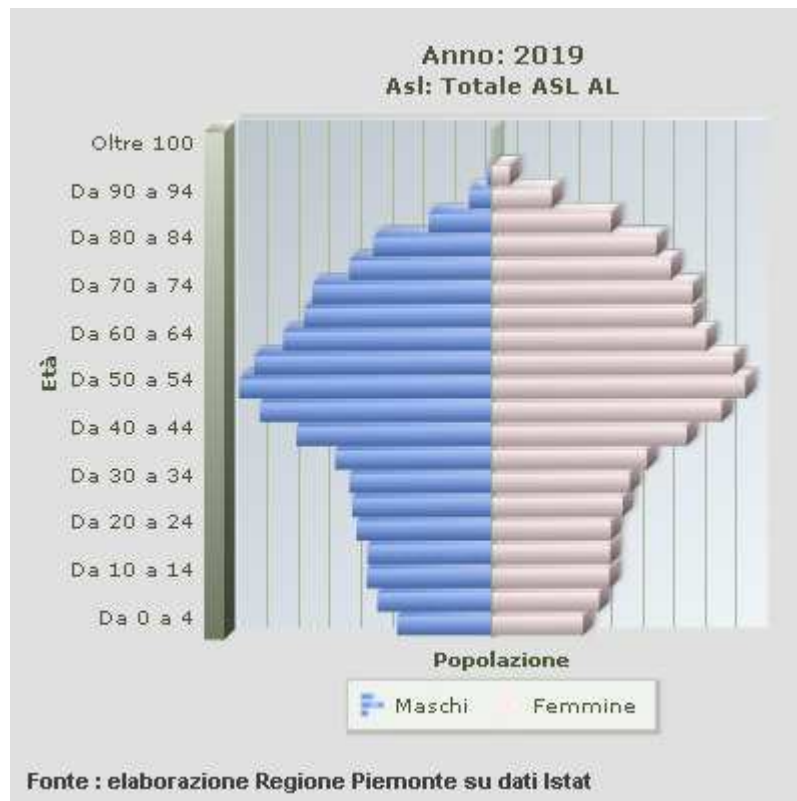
Anno: 2019
Asl: Totale ASL AL

Età

Oltre 100
Da 90 a 94
Da 80 a 84
Da 70 a 74
Da 60 a 64
Da 50 a 54
Da 40 a 44
Da 30 a 34
Da 20 a 24
Da 10 a 14
Da 0 a 4

Popolazione

Maschi
Femmine

Fonte : elaborazione Regione Piemonte su dati Istat